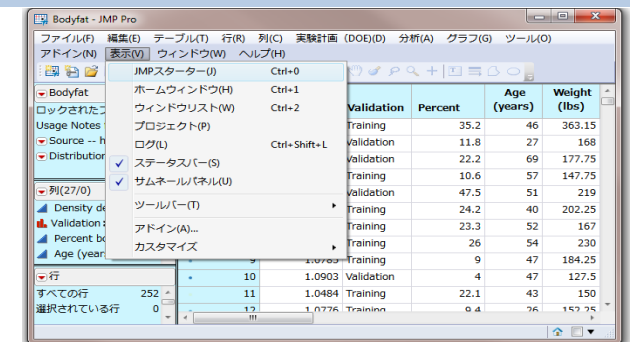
Bodyfat - JMP Pro

ファイル(F) 編集(E) テーブル(T) 行(R) 列(C) 実験計画 (DOE)(D) 分析(A) グラフ(G) ツール(O)
アドイン(N) 表示(V) ウィンドウ(W) ヘルプ(H)

JMPスターター(J) Ctrl+0
ホームウィンドウ(H) Ctrl+1
ウィンドウリスト(W) Ctrl+2
プロジェクト(P)
ログ(L) Ctrl+Shift+L
ステータスバー(S)
サムネールパネル(U)
ツールバー(T)
アドイン(A)...
カスタマイズ

Bodyfat
ロックされたフ
Usage Notes
Source -- h
Distribution

列(27/0)
Density de
Validation
Percent bo
Age (year

行
すべての行 252
選択されている行 0

| | | | Validation | Percent | Age (years) | Weight (lbs) |
|---|---|---|---|---|---|---|
| | | | Training | 35.2 | 46 | 363.15 |
| | | | Validation | 11.8 | 27 | 168 |
| | | | Validation | 22.2 | 69 | 177.75 |
| | | | Training | 10.6 | 57 | 147.75 |
| | | | Validation | 47.5 | 51 | 219 |
| | | | Training | 24.2 | 40 | 202.25 |
| | | | Training | 23.3 | 52 | 167 |
| | | | Training | 26 | 54 | 230 |
| | 9 | 1.0783 | Training | 9 | 47 | 184.25 |
| | 10 | 1.0903 | Validation | 4 | 47 | 127.5 |
| | 11 | 1.0484 | Training | 22.1 | 43 | 150 |
| | 12 | 1.0776 | Training | 9.4 | 26 | 152.25 |